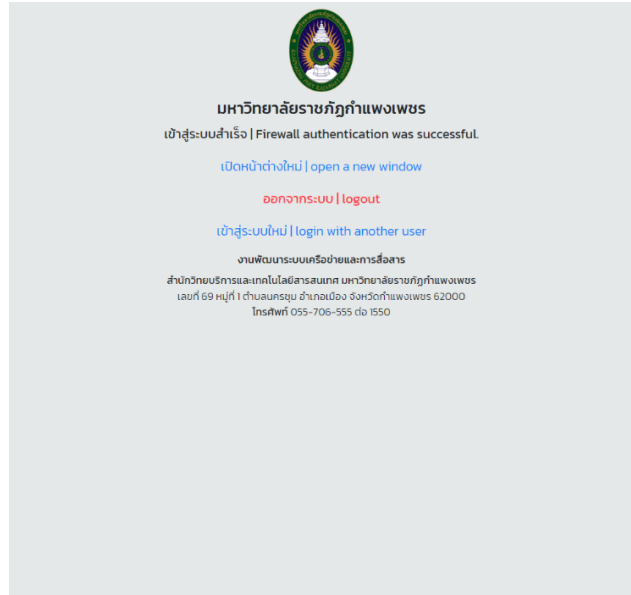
มหาวิทยาลัยราชภัฏกำแพงเพชร

เข้าสู่ระบบสำเร็จ | Firewall authentication was successful.

เปิดหน้าต่างใหม่ | open a new window

ออกจากระบบ | logout

เข้าสู่ระบบใหม่ | login with another user

งานพัฒนาระบบเครือข่ายและการสื่อสาร

สำนักวิทยบริการและเทคโนโลยีสารสนเทศ มหาวิทยาลัยราชภัฏกำแพงเพชร
เลขที่ 69 หมู่ที่ 1 ตำบลนครชุม อำเภอเมือง จังหวัดกำแพงเพชร 62000
โทรศัพท์ 055-706-555 ต่อ 1550